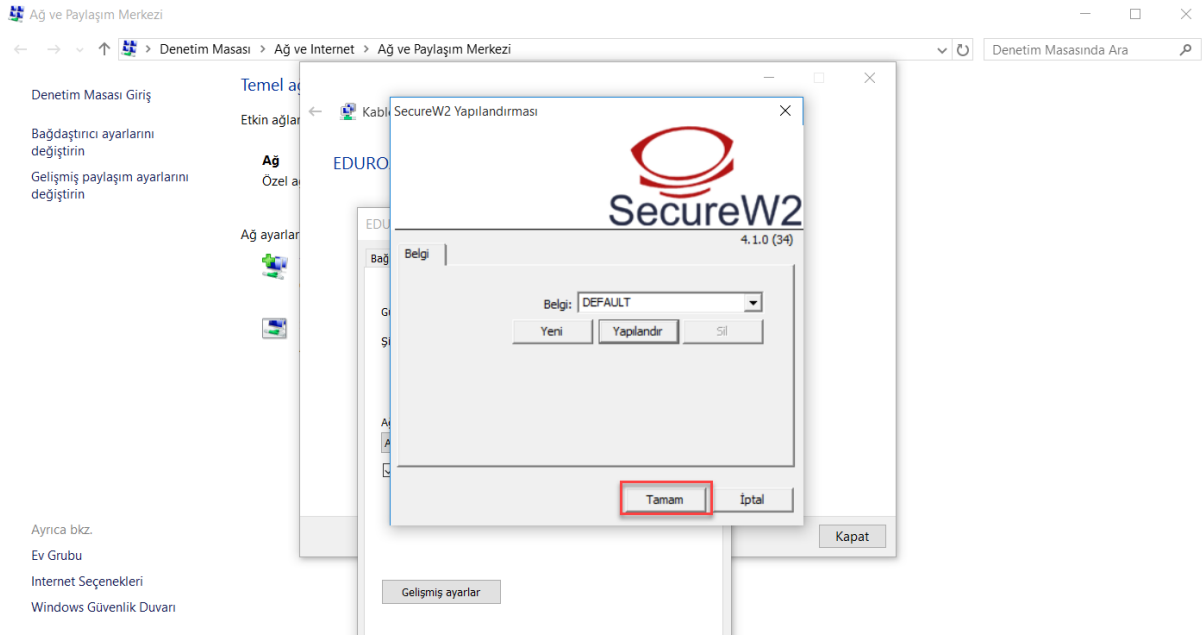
Ağ ve Paylaşım Merkezi

Denetim Masası > Ağ ve Internet > Ağ ve Paylaşım Merkezi

Denetim Masasında Ara

Denetim Masası Giriş

Bağdaştırıcı ayarlarını değiştirin

Gelişmiş paylaşım ayarlarını değiştirin

Temel ağ

Etkin ağlar

Ağ
Özel ağ

Ağ ayarlar

Kabl

EDURO

EDU

Bağ

Gelişmiş ayarlar

Kapat

Ayrıca bkz.

Ev Grubu

Internet Seçenekleri

Windows Güvenlik Duvarı

SecureW2 Yapılandırması

SecureW2

4.1.0 (34)

Belgi

Belgi: DEFAULT

Yeni

Yapılandır

Sil

Tamam

İptal